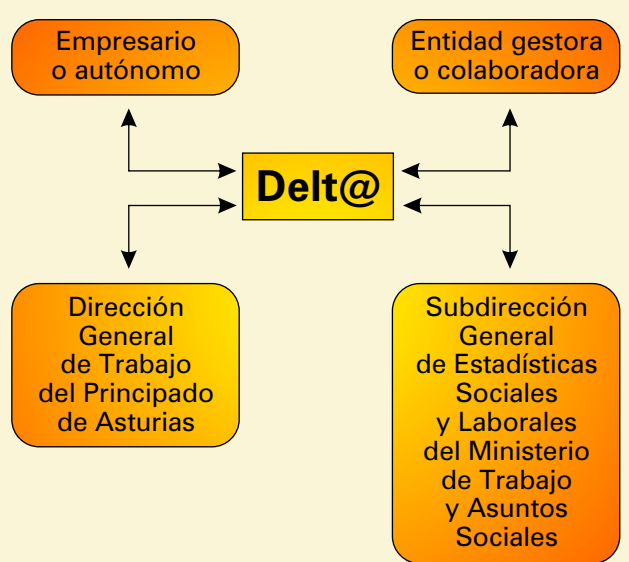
Empresario o autónomo

Entidad gestora o colaboradora

Delt@

Dirección General de Trabajo del Principado de Asturias

Subdirección General de Estadísticas Sociales y Laborales del Ministerio de Trabajo y Asuntos Sociales